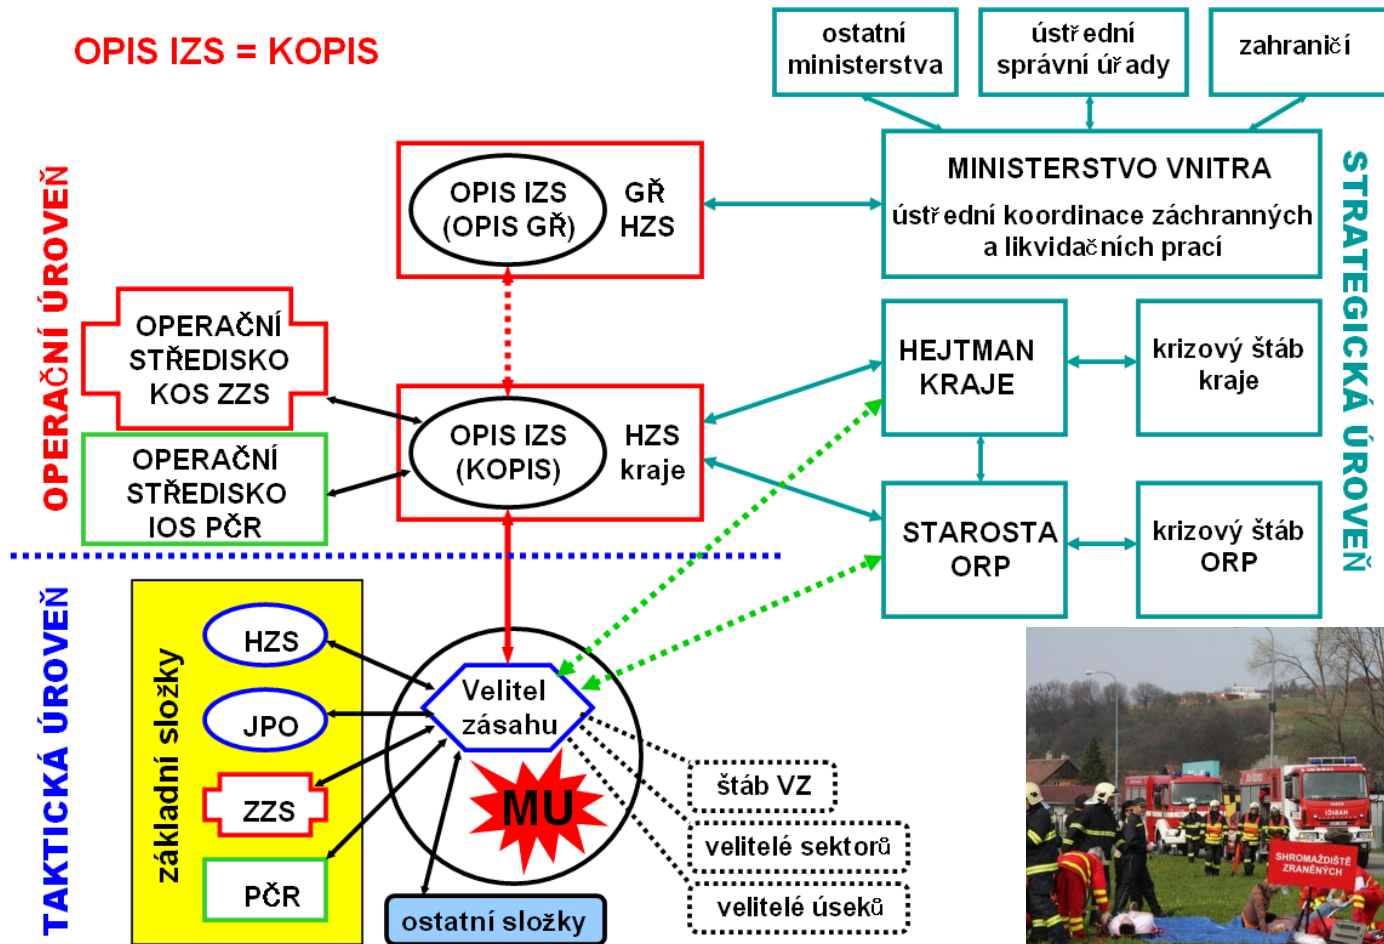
OPIS IZS = KOPIS

ostatní ministerstva

ústř ední správní úř ady

zahranič í

OPERAČNÍ ÚROVEŇ

OPIS IZS (OPIS GŘ)

GŘ HZS

MINISTERSTVO VNITRA

ústř ední koordinace záchranných a likvidač ních prací

STRATEGICKÁ ÚROVEŇ

OPERAČNÍ STŘEDISKO KOS ZZS

OPERAČNÍ STŘEDISKO IOS PČR

OPIS IZS (KOPIS)

HZS kraje

HEJTMAN KRAJE

krizový štáb kraje

STAROSTA ORP

krizový štáb ORP

TAKTICKÁ ÚROVEŇ

základní složky

HZS

JPO

ZZS

PČR

Velitel zásahu

MU

štáb VZ

velitelé sektorů

velitelé úseků

ostatní složky

SHROMAŽDIŠTĚ ZRANĚNÝCH